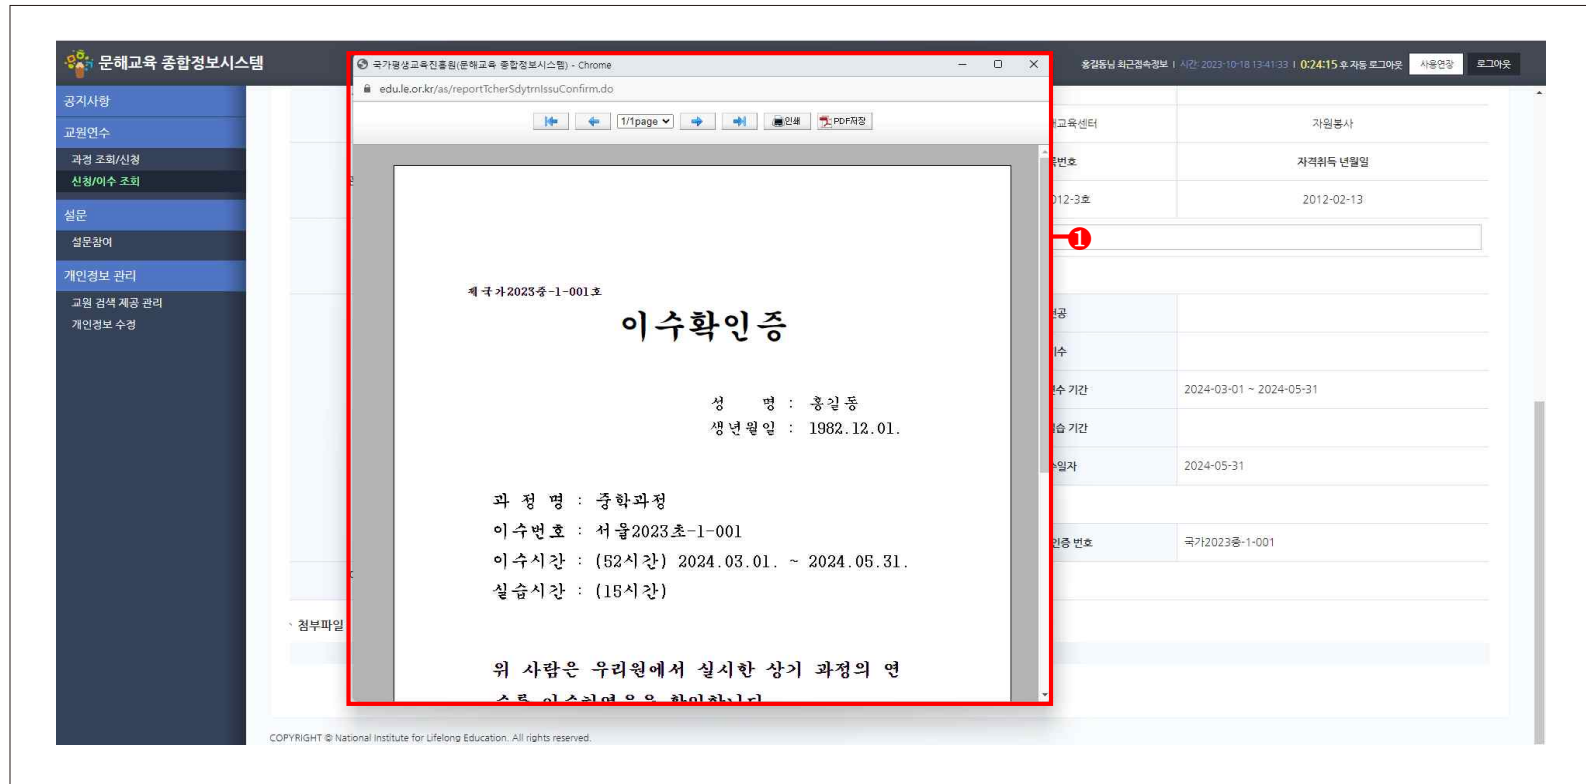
문해교육 종합정보시스템

홍길동님 최근접속정보 | 시간: 2023-10-18 13:41:33 | 0:24:15 후 자동 로그아웃 사용연장 로그아웃

공지사항
교원연수
과정 조회/신청
신청/이수 조회
설문
설문참여
개인정보 관리
교원 검색 제공 관리
개인정보 수정

국가평생교육진흥원(문해교육 종합정보시스템) - Chrome
edu.le.or.kr/as/reportTcherSdytrnIssuConfirm.do
1/1page 인쇄 PDF저장

제 국가2023중-1-001호

이수확인증

성 명 : 홍길동
생년월일 : 1982.12.01.

과 정 명 : 중학과정
이수번호 : 서울2023초-1-001
이수시간 : (52시간) 2024.03.01. ~ 2024.05.31.
실습시간 : (15시간)

위 사람은 우리원에서 실시한 상기 과정의 연
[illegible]

교육센터 | 자원봉사
번호 | 자격취득 년월일
012-3호 | 2012-02-13
❶
공
수
수 기간 | 2024-03-01 ~ 2024-05-31
습 기간
일자 | 2024-05-31
인증 번호 | 국가2023중-1-001

첨부파일

COPYRIGHT © National Institute for Lifelong Education. All rights reserved.